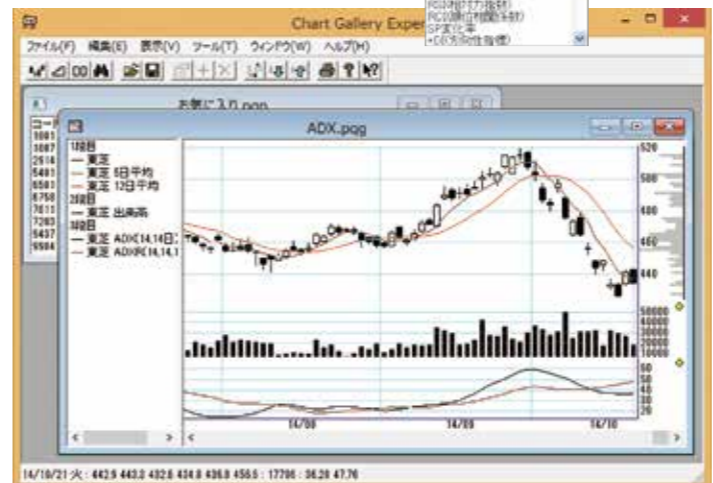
Chart Gallery Exper
RCI(オカ指標)
RCI(順位相関指標)
SP(変化率
•DI(方向性指標)

ファイル(F) 編集(E) 表示(V) ツール(T) ウィンドウ(W) ヘルプ(H)

お気に入り.pgg

ADX.pqg

コード
1801
3087
2914
5401
6501
6758
7011
7203
5437
9504

1段目
— 東芝
— 東芝 5日平均
— 東芝 12日平均
2段目
— 東芝 出来高
3段目
— 東芝 ADX(14,14日)
— 東芝 ADXR(14,14,1

520
500
480
460
440
50000
40000
30000
20000
10000
50
40
30
20

14/08
14/09
14/10

14/10/21 火 : 442.9 443.0 432.6 424.8 436.8 455.5 : 17706 : 36.28 47.76